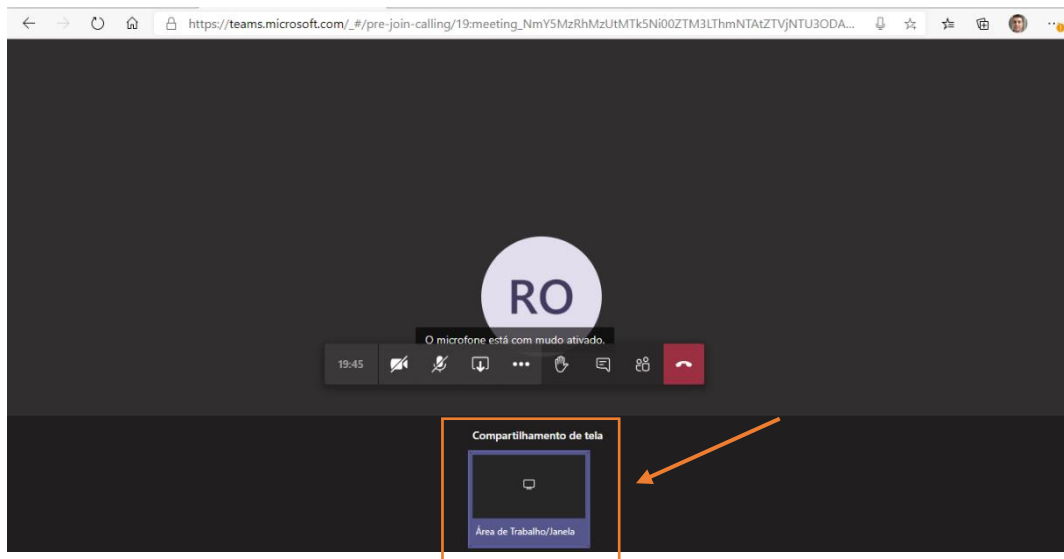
https://teams.microsoft.com/_#/pre-join-calling/19:meeting_NmY5MzRhMzUtMTk5Ni00ZTM3LThmNTAtZTVjNTU3ODA...

RO

O microfone está com mudo ativado.

19:45

Compartilhamento de tela

Área de Trabalho/Janela